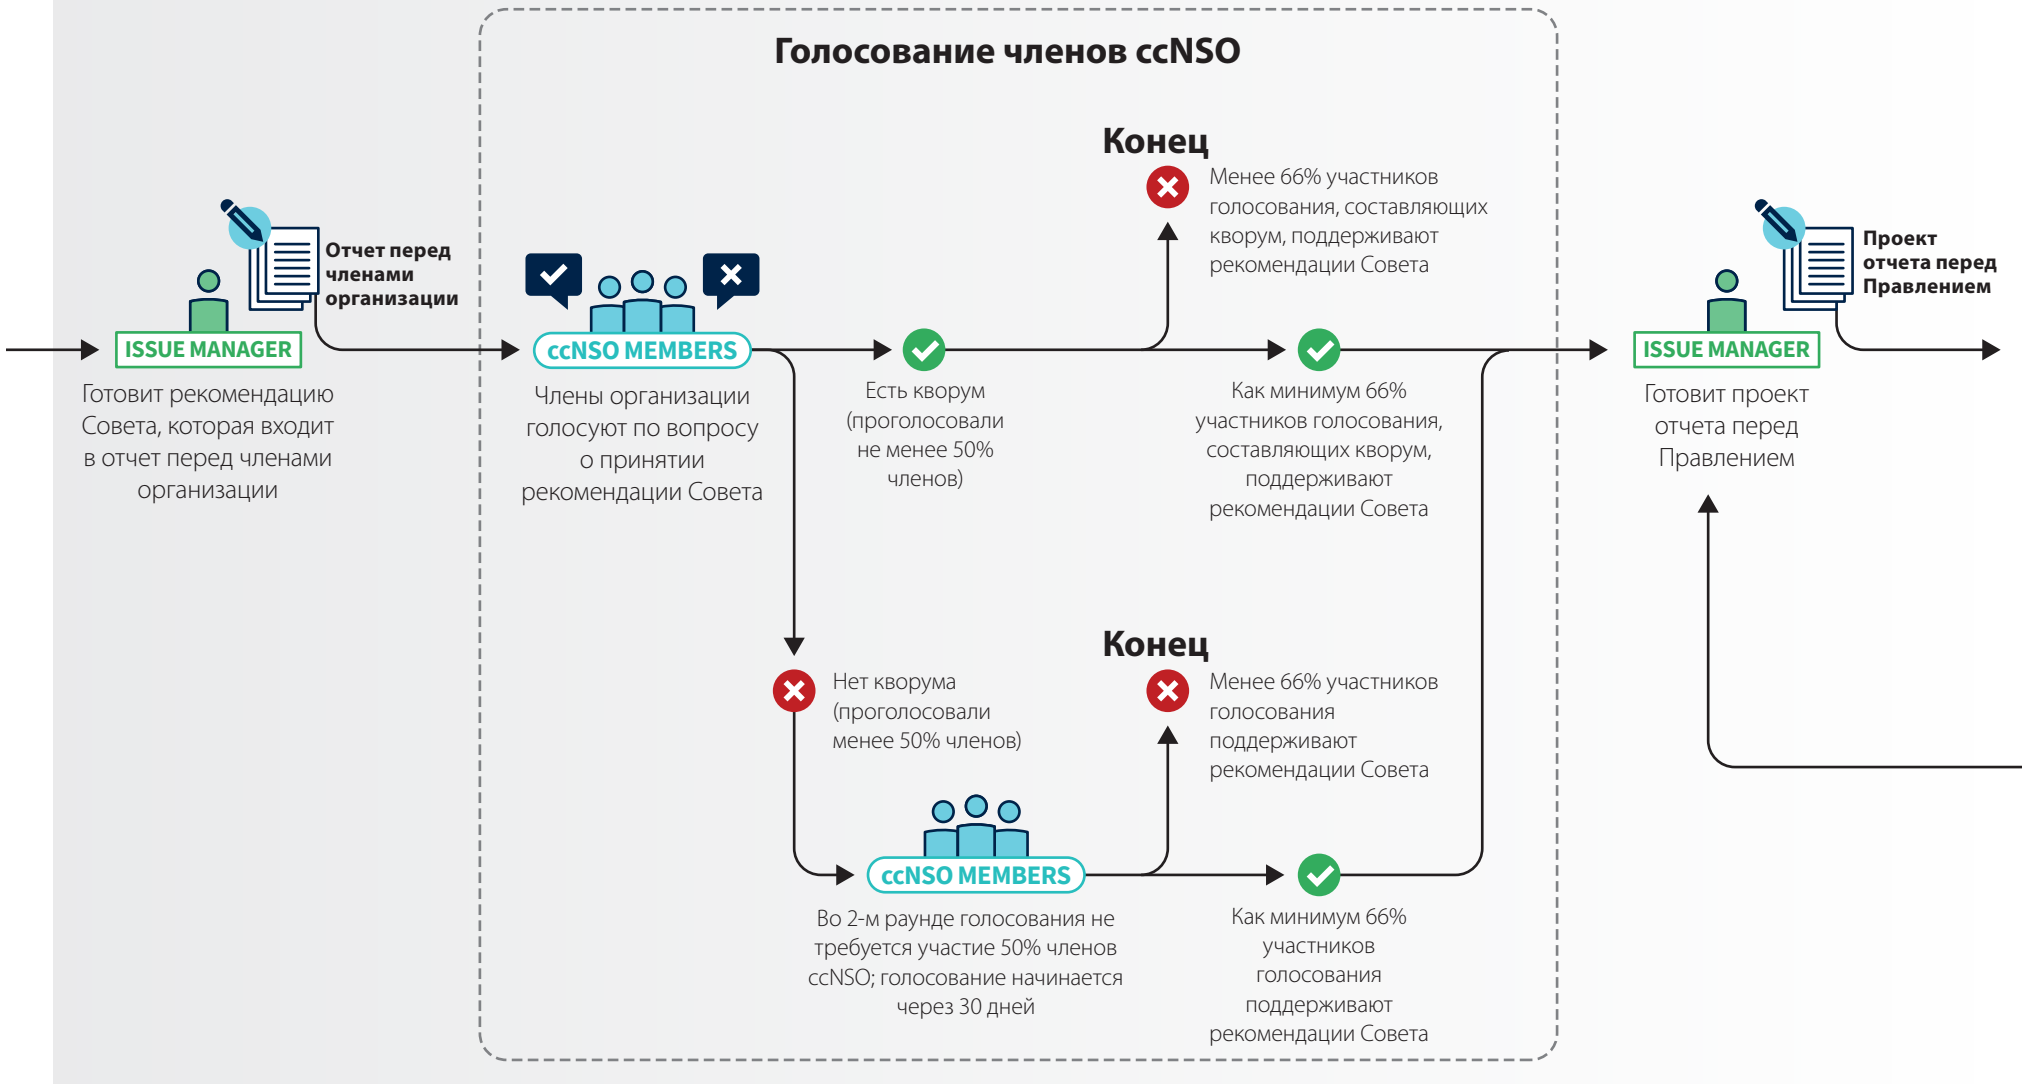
Голосование членов ccNSO

Отчет перед членами организации

ISSUE MANAGER

Готовит рекомендацию Совета, которая входит в отчет перед членами организации

ccNSO MEMBERS

Члены организации голосуют по вопросу о принятии рекомендации Совета

Конец

Менее 66% участников голосования, составляющих кворум, поддерживают рекомендации Совета

Есть кворум (проголосовали не менее 50% членов)

Как минимум 66% участников голосования, составляющих кворум, поддерживают рекомендации Совета

Нет кворума (проголосовали менее 50% членов)

Конец

Менее 66% участников голосования поддерживают рекомендации Совета

ccNSO MEMBERS

Во 2-м раунде голосования не требуется участие 50% членов ccNSO; голосование начинается через 30 дней

Как минимум 66% участников голосования поддерживают рекомендации Совета

Проект отчета перед Правлением

ISSUE MANAGER

Готовит проект отчета перед Правлением